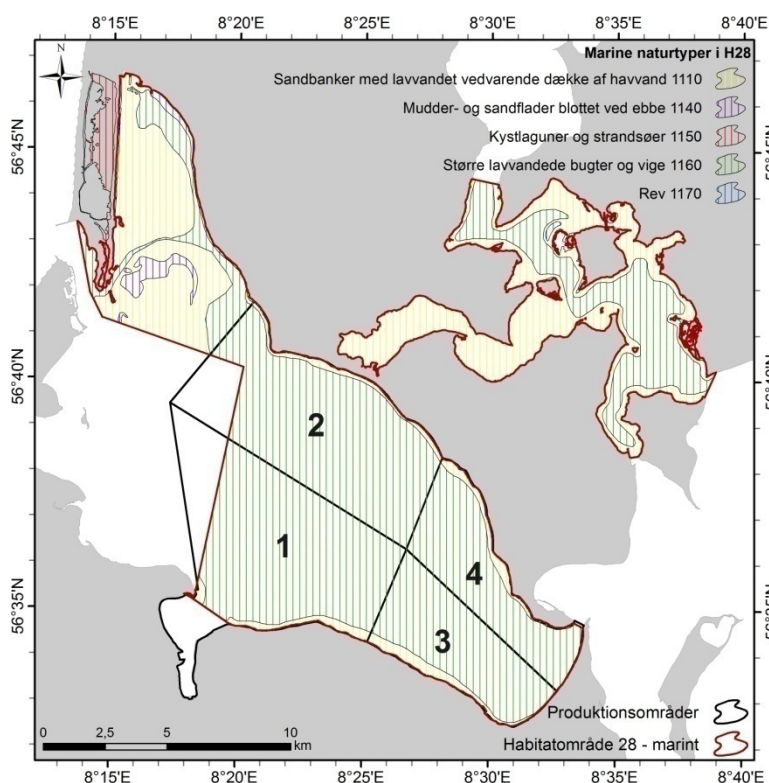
8°15'E 8°20'E 8°25'E 8°30'E 8°35'E 8°40'E

N

Marine naturtyper i H28

Sandbanker med lavvandet vedvarende dække af havvand 1110

Mudder- og sandflader blottet ved ebbe 1140

Kystlaguner og strandsøer 1150

Større lavvandede bugter og vige 1160

Rev 1170

56°45'N

56°40'N

56°35'N

2

1

4

3

Produktionsområder

Habitatområde 28 - marint

0 2,5 5 10 km

8°15'E 8°20'E 8°25'E 8°30'E 8°35'E 8°40'E